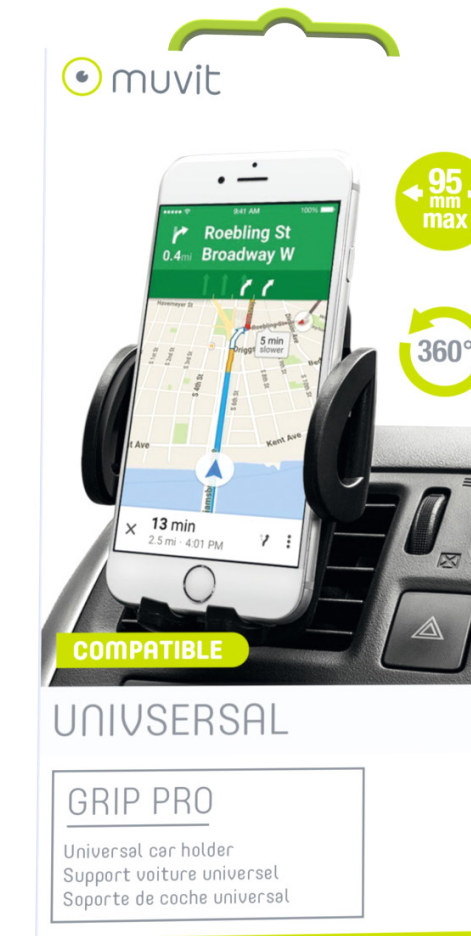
muvit

95 mm max

360°

9:41 AM
100%
Roebling St
0.4mi Broadway W
5 min slower
Kent Ave
Kent Ave
13 min
2.5 mi · 4:01 PM

COMPATIBLE

UNIVSERSAL

GRIP PRO

Universal car holder
Support voiture universel
Soporte de coche universal